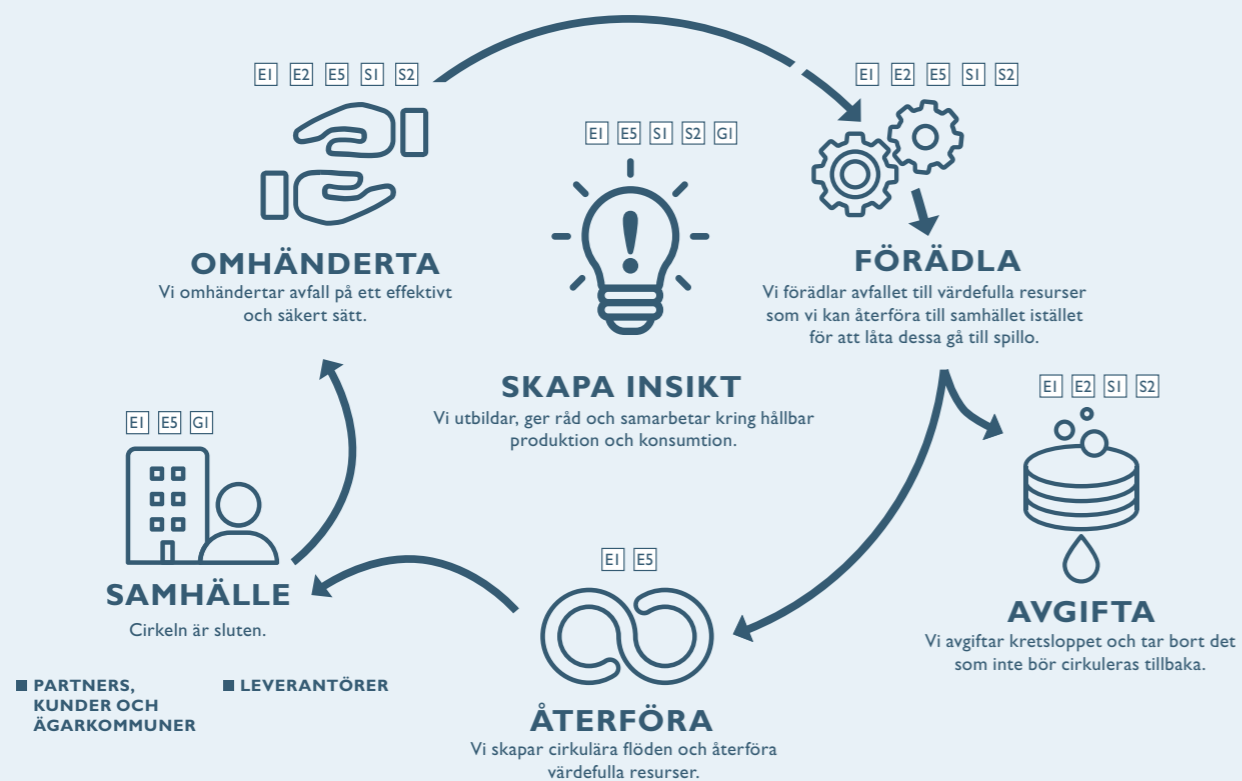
E1 E2 E5 S1 S2

OMHÄNDERTA
Vi omhändertar avfall på ett effektivt och säkert sätt.

E1 E5 S1 S2 G1

E1 E2 E5 S1 S2

FÖRÄDLA
Vi förädlar avfallet till värdefulla resurser som vi kan återföra till samhället istället för att låta dessa gå till spillo.

SKAPA INSIKT
Vi utbildar, ger råd och samarbetar kring hållbar produktion och konsumtion.

E1 E2 S1 S2

E1 E5 G1

AVGIFTA
Vi avgiftar kretsloppet och tar bort det som inte bör cirkuleras tillbaka.

E1 E5

SAMHÄLLE
Cirkeln är sluten.

PARTNERS, KUNDER OCH ÄGARKOMMUNER

LEVERANTÖRER

ÅTERFÖRA
Vi skapar cirkulära flöden och återföra värdefulla resurser.